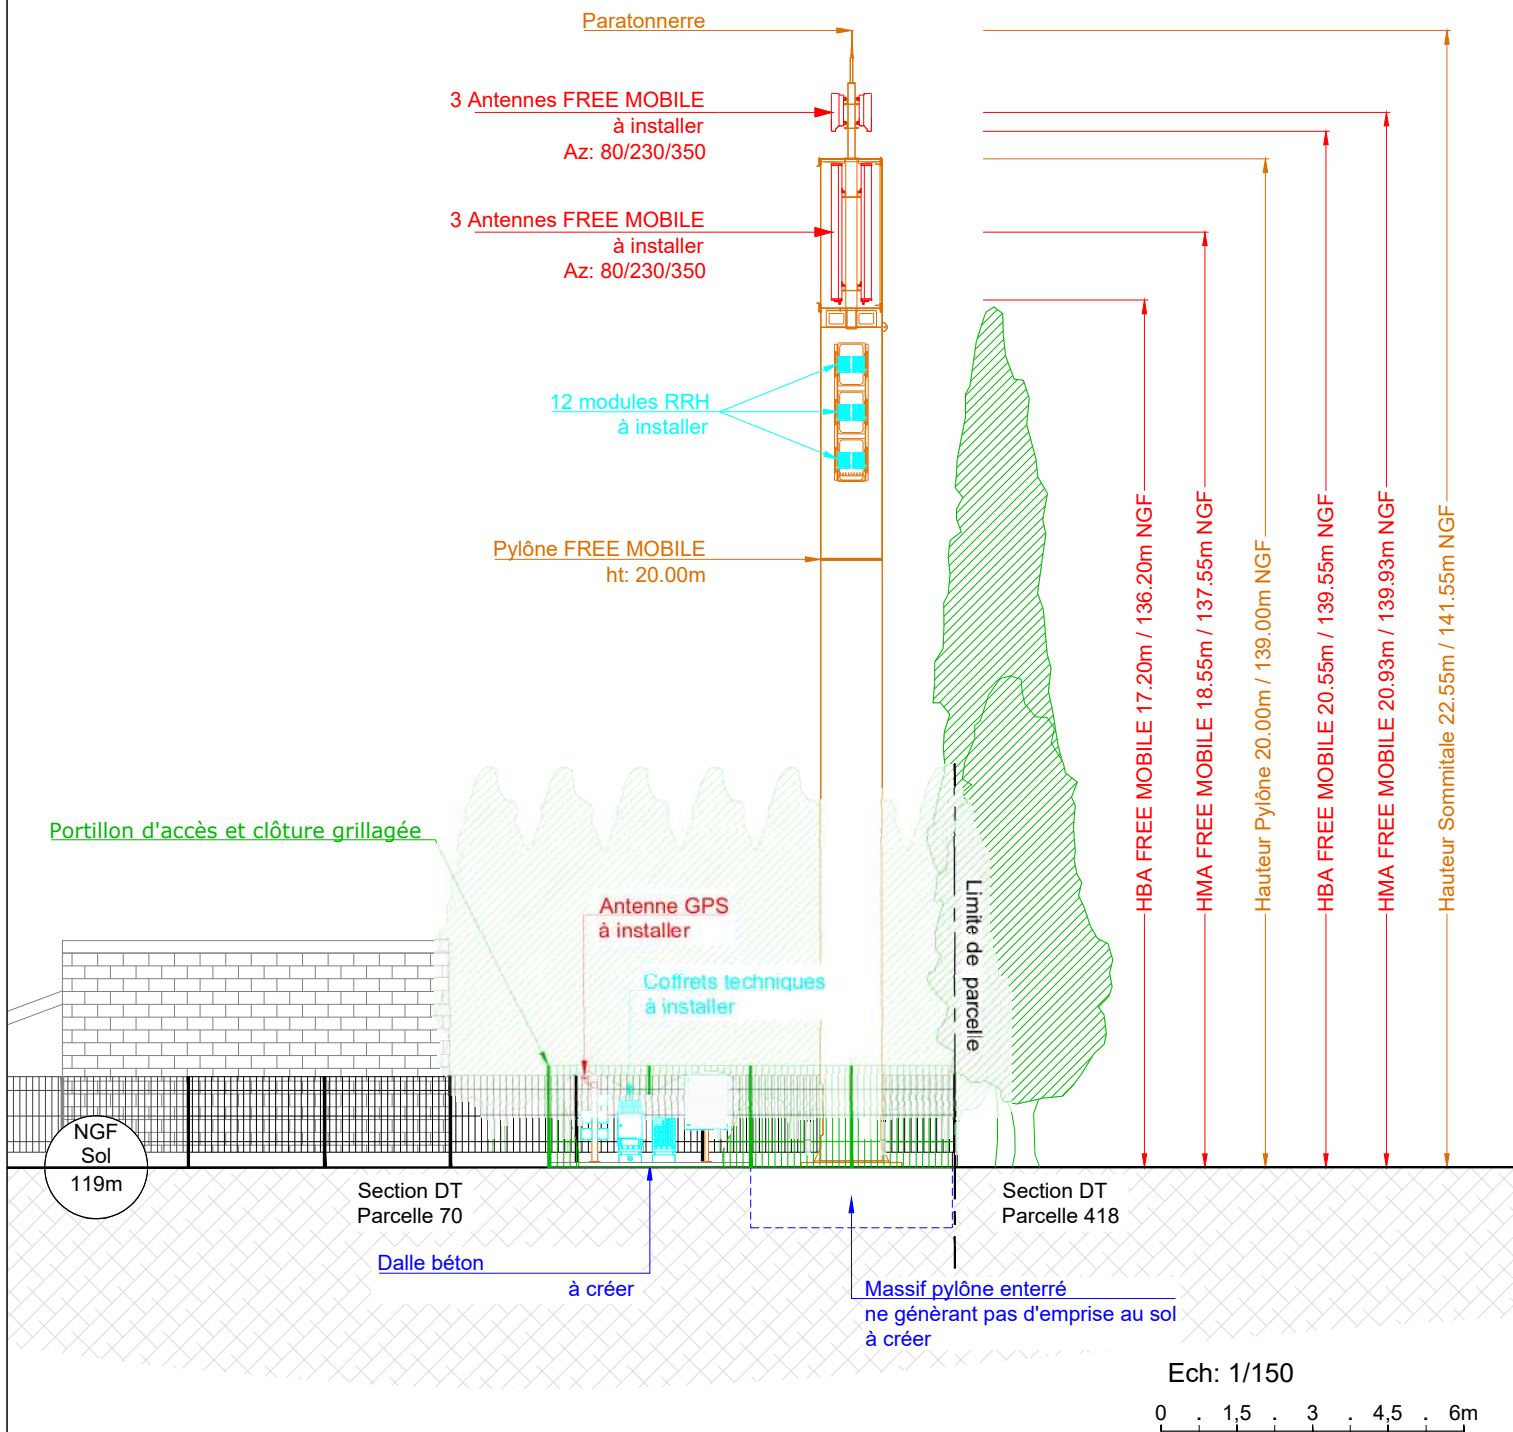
Paratonnerre

3 Antennes FREE MOBILE
à installer
Az: 80/230/350

3 Antennes FREE MOBILE
à installer
Az: 80/230/350

12 modules RRH
à installer

Pylône FREE MOBILE
ht: 20.00m

HBA FREE MOBILE 17.20m / 136.20m NGF

HMA FREE MOBILE 18.55m / 137.55m NGF

Hauteur Pylône 20.00m / 139.00m NGF

HBA FREE MOBILE 20.55m / 139.55m NGF

HMA FREE MOBILE 20.93m / 139.93m NGF

Hauteur Sommitale 22.55m / 141.55m NGF

Portillon d'accès et clôture grillagée

Antenne GPS
à installer

Coffrets techniques
à installer

Limite de parcelle

NGF
Sol
119m

Section DT
Parcelle 70

Section DT
Parcelle 418

Dalle béton
à créer

Massif pylône enterré
ne génèrant pas d'emprise au sol
à créer

Ech: 1/150

0 . 1,5 . 3 . 4,5 . 6m